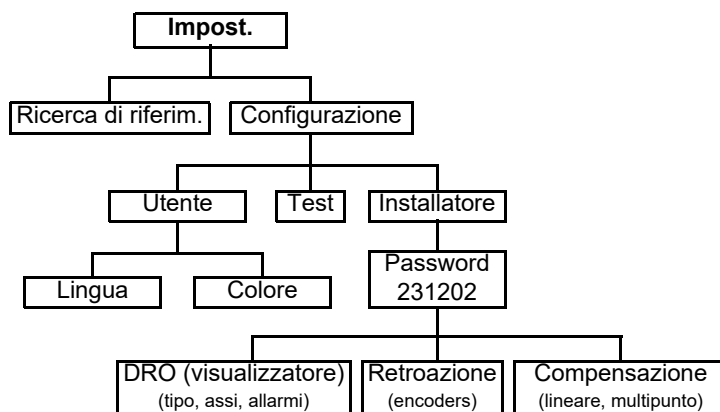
Impost.

Ricerca di riferim.

Configurazione

Utente

Test

Installatore

Lingua

Colore

Password
231202

DRO (visualizzatore)
(tipo, assi, allarmi)

Retroazione
(encoders)

Compensazione
(lineare, multipunto)